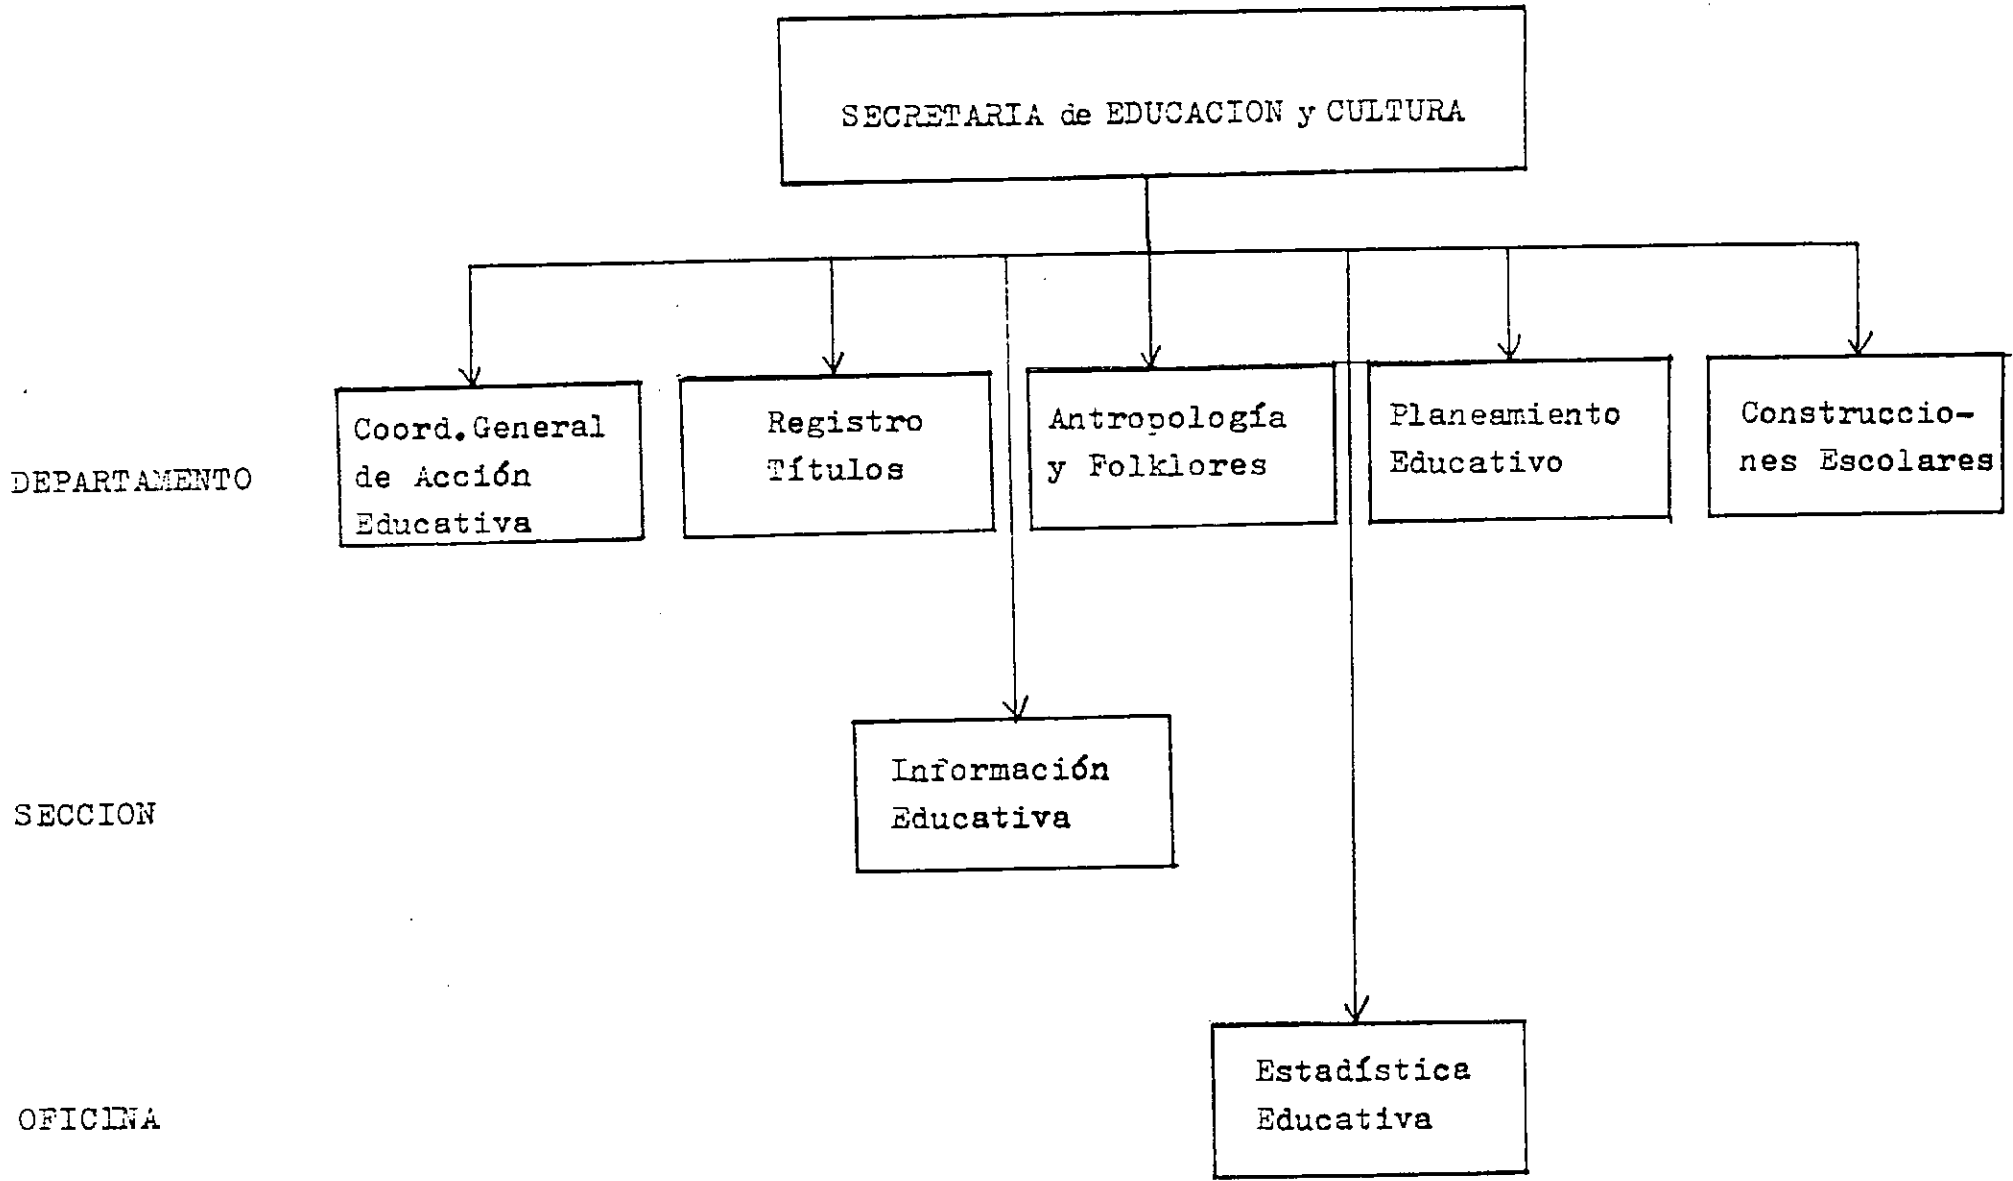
SECRETARIA de EDUCACION y CULTURA

DEPARTAMENTO

Coord. General de Acción Educativa

Registro Títulos

Antropología y Folklores

Planeamiento Educativo

Construcciones Escolares

SECCION

Información Educativa

OFICINA

Estadística Educativa